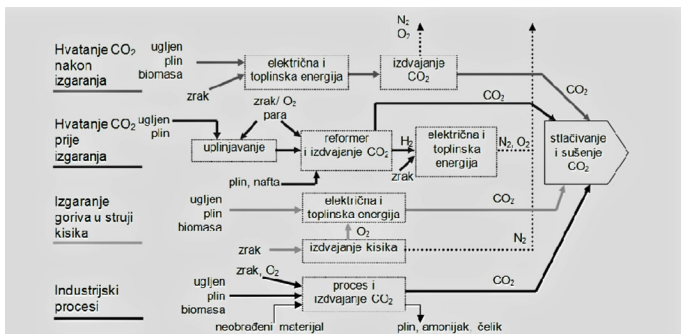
Hvatanje $CO_2$ nakon izgaranja

ugljen
plin
biomasa

zrak

električna i toplinska energija

izdvajanje $CO_2$

$N_2$
$O_2$

$CO_2$

Hvatanje $CO_2$ prije izgaranja

ugljen
plin

zrak/ $O_2$
para

uplinjavanje

reformer i izdvajanje $CO_2$

$H_2$

zrak

električna i toplinska energija

$N_2$, $O_2$

$CO_2$

stlačivanje i sušenje $CO_2$

plin, nafta

Izgaranje goriva u struji kisika

ugljen
plin
biomasa

električna i toplinska energija

$CO_2$

$O_2$

zrak

izdvajanje kisika

$N_2$

Industrijski procesi

zrak, $O_2$

ugljen
plin
biomasa

proces i izdvajanje $CO_2$

$CO_2$

neobrađeni meterijal

plin, amonijak, čelik